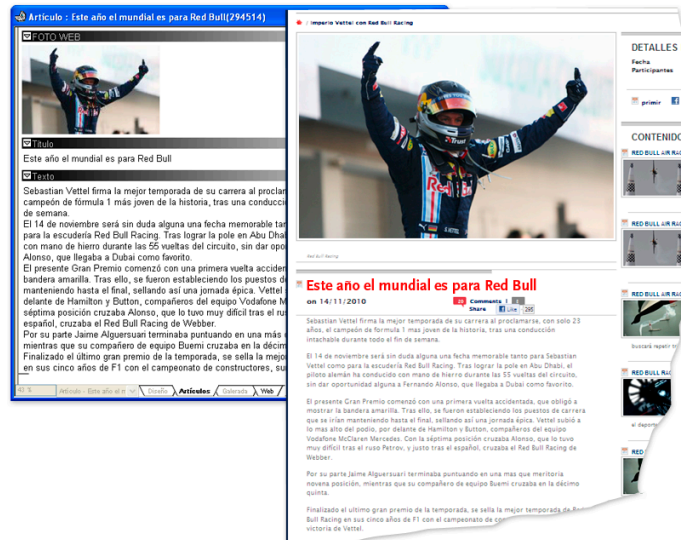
Artículo : Este año el mundial es para Red Bull(294514)

FOTO WEB

Título

Este año el mundial es para Red Bull

Texto

Sebastian Vettel firma la mejor temporada de su carrera al proclam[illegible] campeón de fórmula 1 más joven de la historia, tras una conducci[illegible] de semana.
El 14 de noviembre será sin duda alguna una fecha memorable ta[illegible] para la escudería Red Bull Racing. Tras lograr la pole en Abu Dhab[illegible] con mano de hierro durante las 55 vueltas del circuito, sin dar opo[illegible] Alonso, que llegaba a Dubai como favorito.
El presente Gran Premio comenzó con una primera vuelta accide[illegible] bandera amarilla. Tras ello, se fueron estableciendo los puestos d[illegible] manteniendo hasta el final, sellando así una jornada épica. Vettel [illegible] delante de Hamilton y Button, compañeros del equipo Vodafone M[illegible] séptima posición cruzaba Alonso, que lo tuvo muy difícil tras el ru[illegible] español, cruzaba el Red Bull Racing de Webber.
Por su parte Jaime Alguersuari terminaba puntuando en una más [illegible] mientras que su compañero de equipo Buemi cruzaba en la décim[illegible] Finalizado el último gran premio de la temporada, se sella la mejor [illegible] en sus cinco años de F1 con el campeonato de constructores, su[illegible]

Artículo - Este año el m | Diseño | Artículos | Galerías | Web

Imperio Vettel con Red Bull Racing

DETALLES
Fecha
Participantes
imprimir

CONTENIDO
RED BULL AIR RA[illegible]
RED BULL AIR RA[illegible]
RED BULL AIR RA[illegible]
buscará repetir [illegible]
RED BULL RA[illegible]
el deporti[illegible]
RED BULL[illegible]

Red Bull Racing

Este año el mundial es para Red Bull

on 14/11/2010
Comments 0
Share | Like 295

Sebastian Vettel firma la mejor temporada de su carrera al proclamarse, con solo 23 años, el campeón de fórmula 1 más joven de la historia, tras una conducción intachable durante todo el fin de semana.

El 14 de noviembre será sin duda alguna una fecha memorable tanto para Sebastian Vettel como para la escudería Red Bull Racing. Tras lograr la pole en Abu Dhabi, el piloto alemán ha conducido con mano de hierro durante las 55 vueltas del circuito, sin dar oportunidad alguna a Fernando Alonso, que llegaba a Dubai como favorito.

El presente Gran Premio comenzó con una primera vuelta accidentada, que obligó a mostrar la bandera amarilla. Tras ello, se fueron estableciendo los puestos de carrera que se irían manteniendo hasta el final, sellando así una jornada épica. Vettel subió a lo más alto del podio, por delante de Hamilton y Button, compañeros del equipo Vodafone McLaren Mercedes. Con la séptima posición cruzaba Alonso, que lo tuvo muy difícil tras el ruso Petrov, y justo tras el español, cruzaba el Red Bull Racing de Webber.

Por su parte Jaime Alguersuari terminaba puntuando en una mas que meritoria novena posición, mientras que su compañero de equipo Buemi cruzaba en la décimo quinta.

Finalizado el ultimo gran premio de la temporada, se sella la mejor temporada de R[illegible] Bull Racing en sus cinco años de F1 con el campeonato de con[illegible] victoria de Vettel.